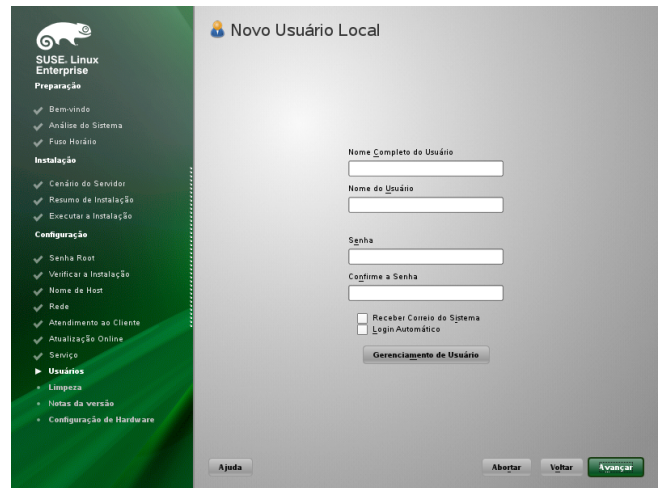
SUSE. Linux Enterprise

Preparação

Bem-vindo
Análise do Sistema
Fuso Horário

Instalação

Cenário do Servidor
Resumo de Instalação
Executar a Instalação

Configuração

Senha Root
Verificar a Instalação
Nome de Host
Rede
Atendimento ao Cliente
Atualização Online
Serviço
Usuários
Limpeza
Notas da versão
Configuração de Hardware

Novo Usuário Local

Nome Completo do Usuário

Nome do Usuário

Senha

Confirme a Senha

Receber Correio do Sistema
Login Automático

Gerenciamento de Usuário

Ajuda

Abortar

Voltar

Avançar